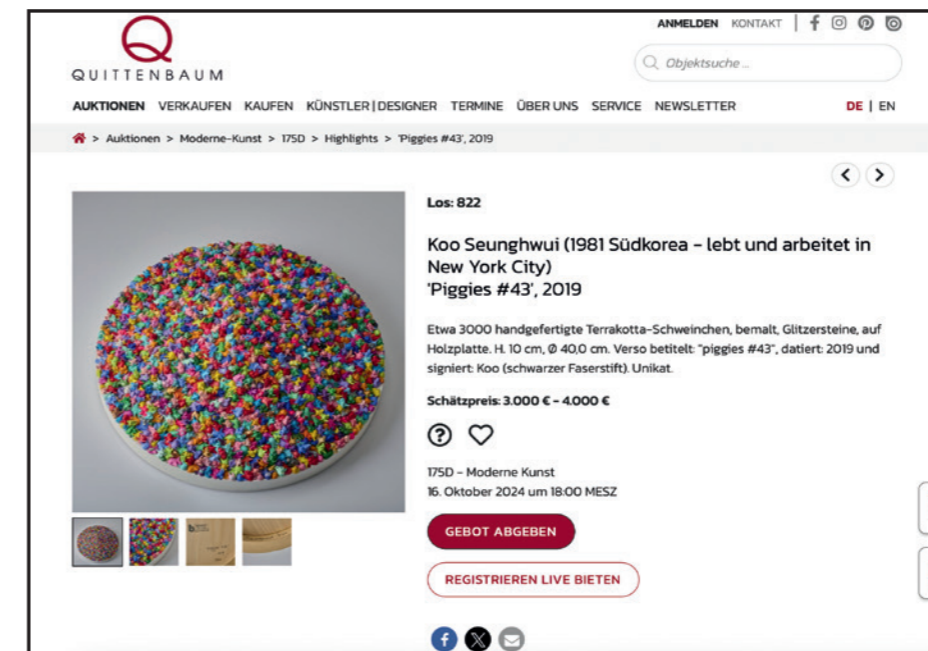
QUITTENBAUM

ANMELDEN KONTAKT

Objektsuche ...

AUKTIONEN VERKAUFEN KAUFEN KÜNSTLER | DESIGNER TERMINE ÜBER UNS SERVICE NEWSLETTER DE | EN

> Auktionen > Moderne-Kunst > 175D > Highlights > 'Piggies #43', 2019

Los: 822

Koo Seunghwui (1981 Südkorea - lebt und arbeitet in New York City)
'Piggies #43', 2019

Etwa 3000 handgefertigte Terrakotta-Schweinchen, bemalt, Glitzersteine, auf Holzplatte. H. 10 cm, Ø 40,0 cm. Verso betitelt: "piggies #43", datiert: 2019 und signiert: Koo (schwarzer Faserstift). Unikat.

Schätzpreis: 3.000 € - 4.000 €

175D - Moderne Kunst
16. Oktober 2024 um 18:00 MESZ

GEBOT ABGEBEN

REGISTRIEREN LIVE BIETEN